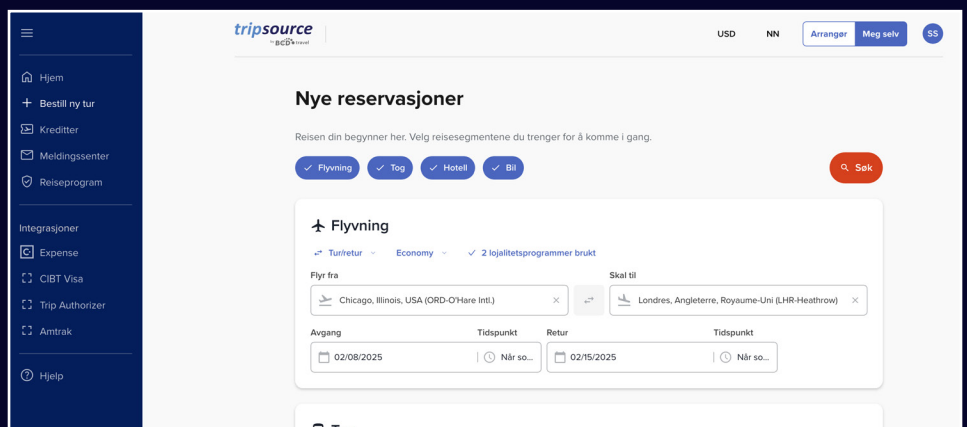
Hjem
Bestill ny tur
Kreditter
Meldingssenter
Reiseprogram

Integrasjoner
Expense
CIBT Visa
Trip Authorizer
Amtrak

Hjelp

tripsource by BCD travel

USD NN Arrangør Meg selv SS

Nye reservasjoner

Reisen din begynner her. Velg reisesegmentene du trenger for å komme i gang.

Flyvning Tog Hotell Bil

Søk

Flyvning

Tur/retur Economy 2 lojalitetsprogrammer brukt

Flyr fra
Chicago, Illinois, USA (ORD-O'Hare Intl.)

Skal til
Londres, Angleterre, Royaume-Uni (LHR-Heathrow)

Avgang
02/08/2025

Tidspunkt
Når so...

Retur
02/15/2025

Tidspunkt
Når so...